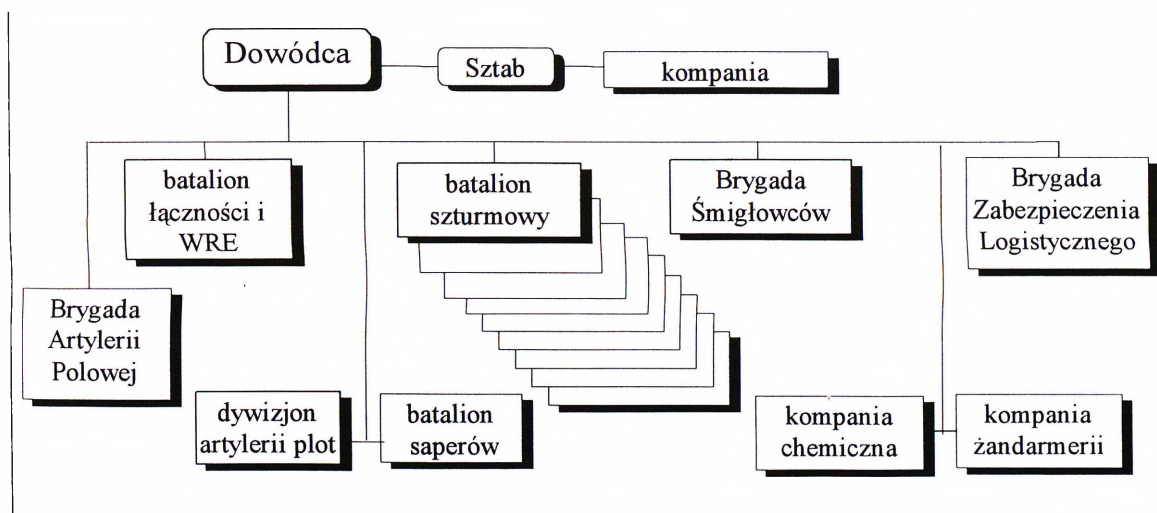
Dowódca

Sztab

kompania

batalion łączności i WRE

batalion szturmowy

Brygada Śmigłowców

Brygada Zabezpieczenia Logistycznego

Brygada Artylerii Polowej

dywizjon artylerii plot

batalion saperów

kompania chemiczna

kompania żandarmerii